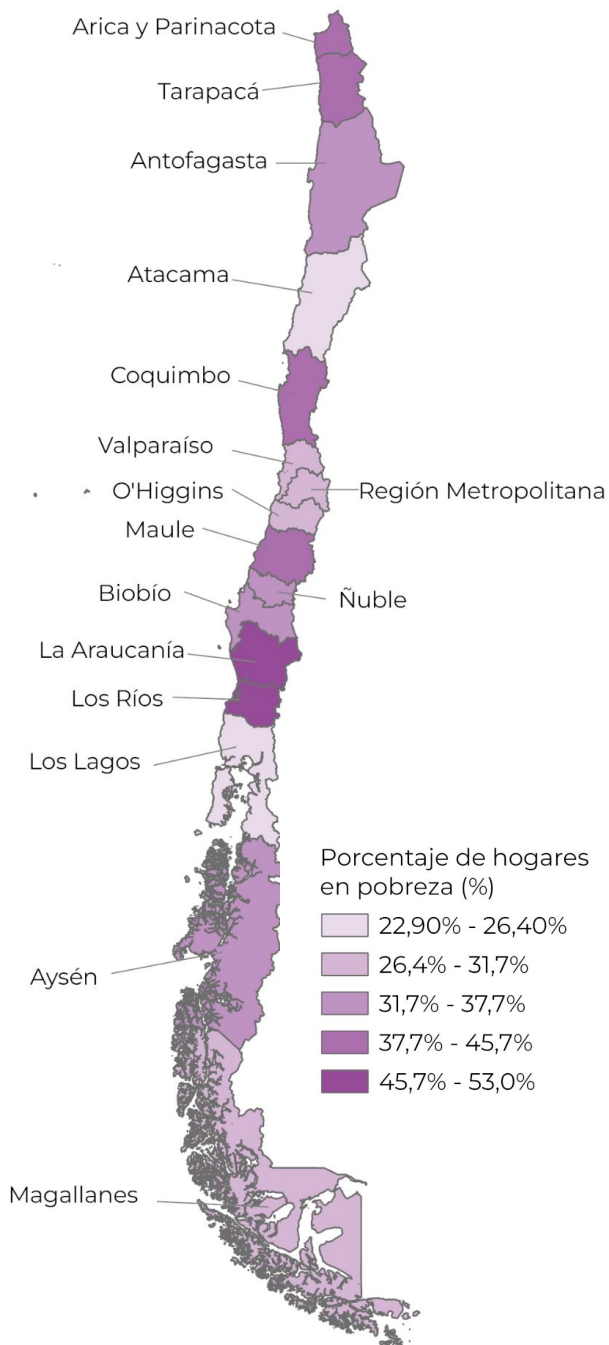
Arica y Parinacota
Tarapacá
Antofagasta
Atacama
Coquimbo
Valparaíso
O'Higgins
Región Metropolitana
Maule
Biobío
Ñuble
La Araucanía
Los Ríos
Los Lagos
Aysén
Magallanes

Porcentaje de hogares en pobreza (%)
22,90% - 26,40%
26,4% - 31,7%
31,7% - 37,7%
37,7% - 45,7%
45,7% - 53,0%